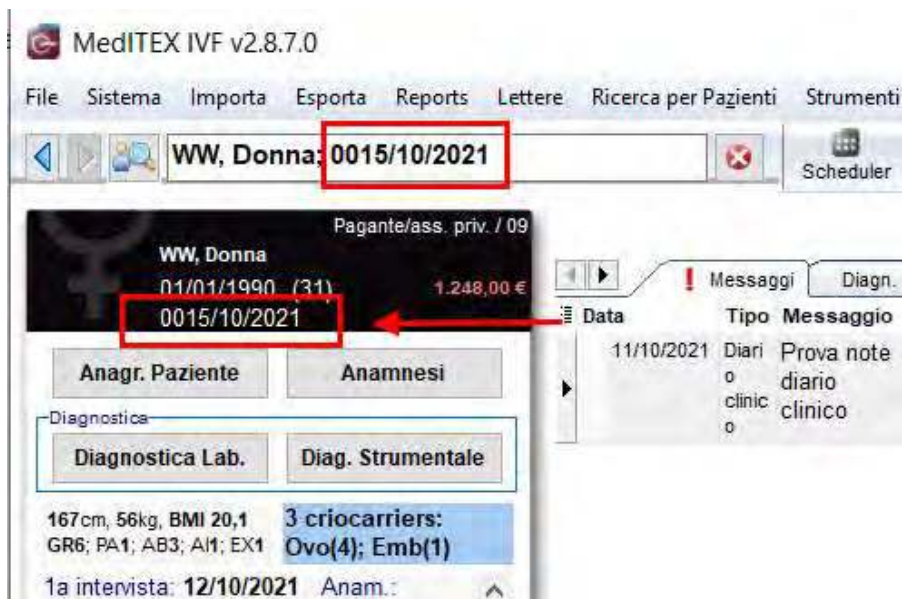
MedITEX IVF v2.8.7.0

File Sistema Importa Esporta Reports Lettere Ricerca per Pazienti Strumenti

WW, Donna; 0015/10/2021

Scheduler

Pagante/ass. priv. / 09

WW, Donna
01/01/1990 (31)
0015/10/2021

1.248,00 €

Anagr. Paziente
Anamnesi

Diagnostica
Diagnostica Lab.
Diag. Strumentale

167cm, 56kg, BMI 20,1
GR6; PA1; AB3; AI1; EX1

3 criocarriers: Ovo(4); Emb(1)

1a intervista: 12/10/2021 Anam.:

Messaggi Diagn.

| Data | Tipo | Messaggio |
|---|---|---|
| 11/10/2021 | Diario clinico | Prova note diario clinico |